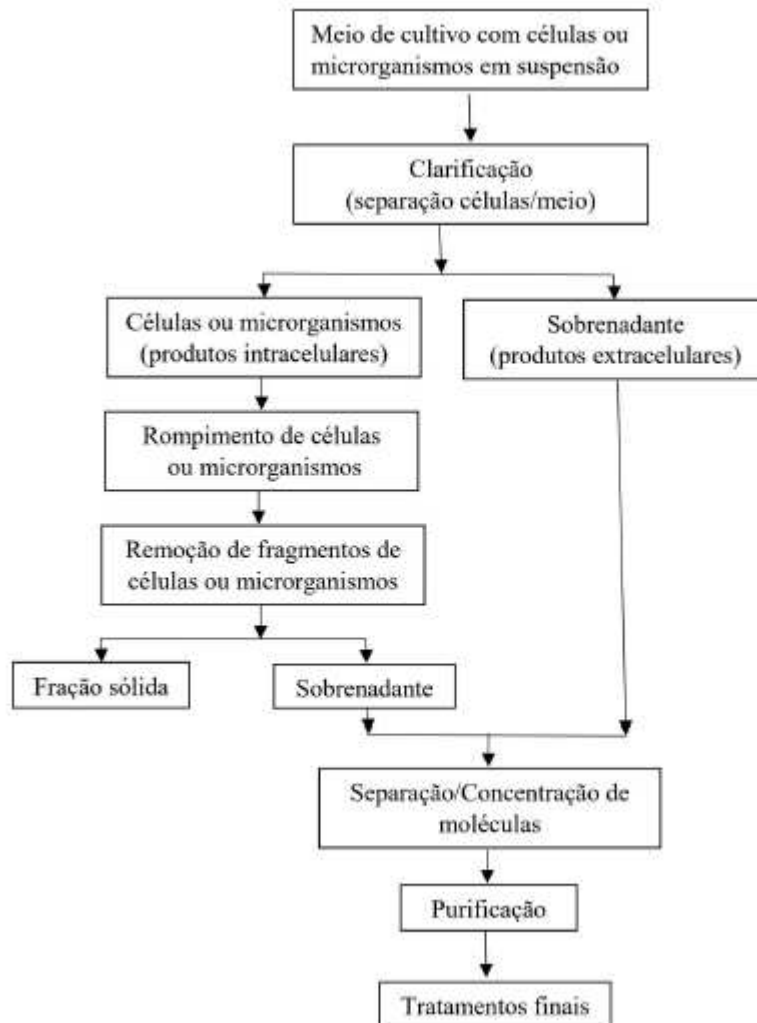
Meio de cultivo com células ou microrganismos em suspensão

Clarificação
(separação células/meio)

Células ou microrganismos
(produtos intracelulares)

Sobrenadante
(produtos extracelulares)

Rompimento de células ou microrganismos

Remoção de fragmentos de células ou microrganismos

Fração sólida

Sobrenadante

Separação/Concentração de moléculas

Purificação

Tratamentos finais